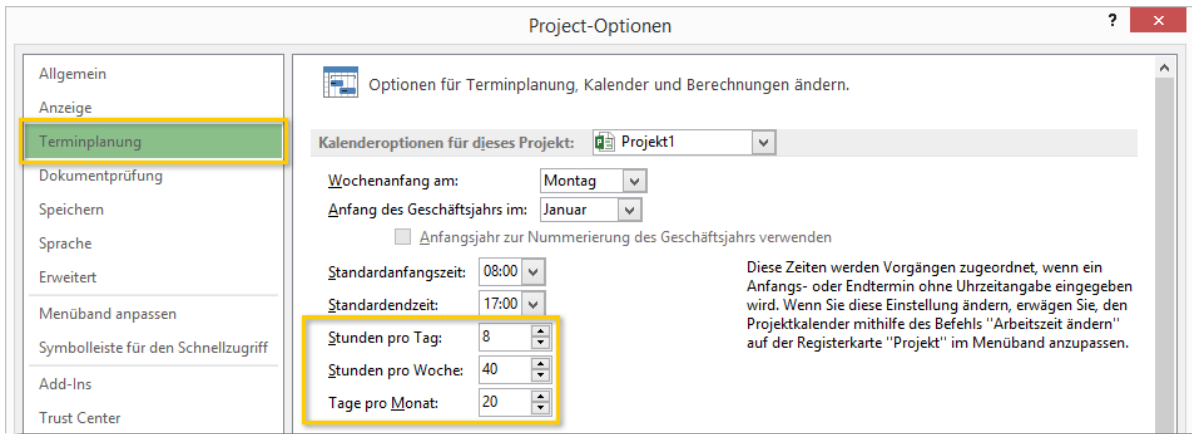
Project-Optionen

?

Allgemein
Anzeige
Terminplanung
Dokumentprüfung
Speichern
Sprache
Erweitert
Menüband anpassen
Symbolleiste für den Schnellzugriff
Add-Ins
Trust Center

Optionen für Terminplanung, Kalender und Berechnungen ändern.

Kalenderoptionen für dieses Projekt: Projekt1

Wochenanfang am: Montag
Anfang des Geschäftsjahrs im: Januar
Anfangsjahr zur Nummerierung des Geschäftsjahrs verwenden

Standardanfangszeit: 08:00
Standardendzeit: 17:00
Stunden pro Tag: 8
Stunden pro Woche: 40
Tage pro Monat: 20

Diese Zeiten werden Vorgängen zugeordnet, wenn ein Anfangs- oder Endtermin ohne Uhrzeitangabe eingegeben wird. Wenn Sie diese Einstellung ändern, erwägen Sie, den Projektkalender mithilfe des Befehls "Arbeitszeit ändern" auf der Registerkarte "Projekt" im Menüband anzupassen.